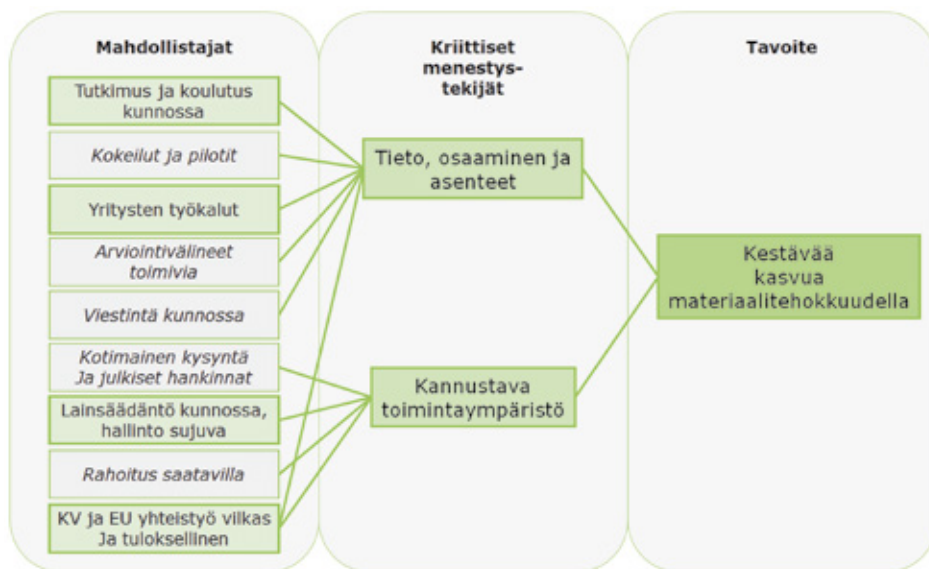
Mahdollistajat

Tutkimus ja koulutus kunnossa

Kokeilut ja pilotit

Yritysten työkalut

Arviointivälineet toimivia

Viestintä kunnossa

Kotimainen kysyntä Ja julkiset hankinnat

Lainsäädäntö kunnossa, hallinto sujuva

Rahoitus saatavilla

KV ja EU yhteistyö vilkas Ja tuloksellinen

Kriittiset menestystekijät

Tieto, osaaminen ja asenteet

Kannustava toimintaympäristö

Tavoite

Kestävää kasvua materiaalitehokkuudella